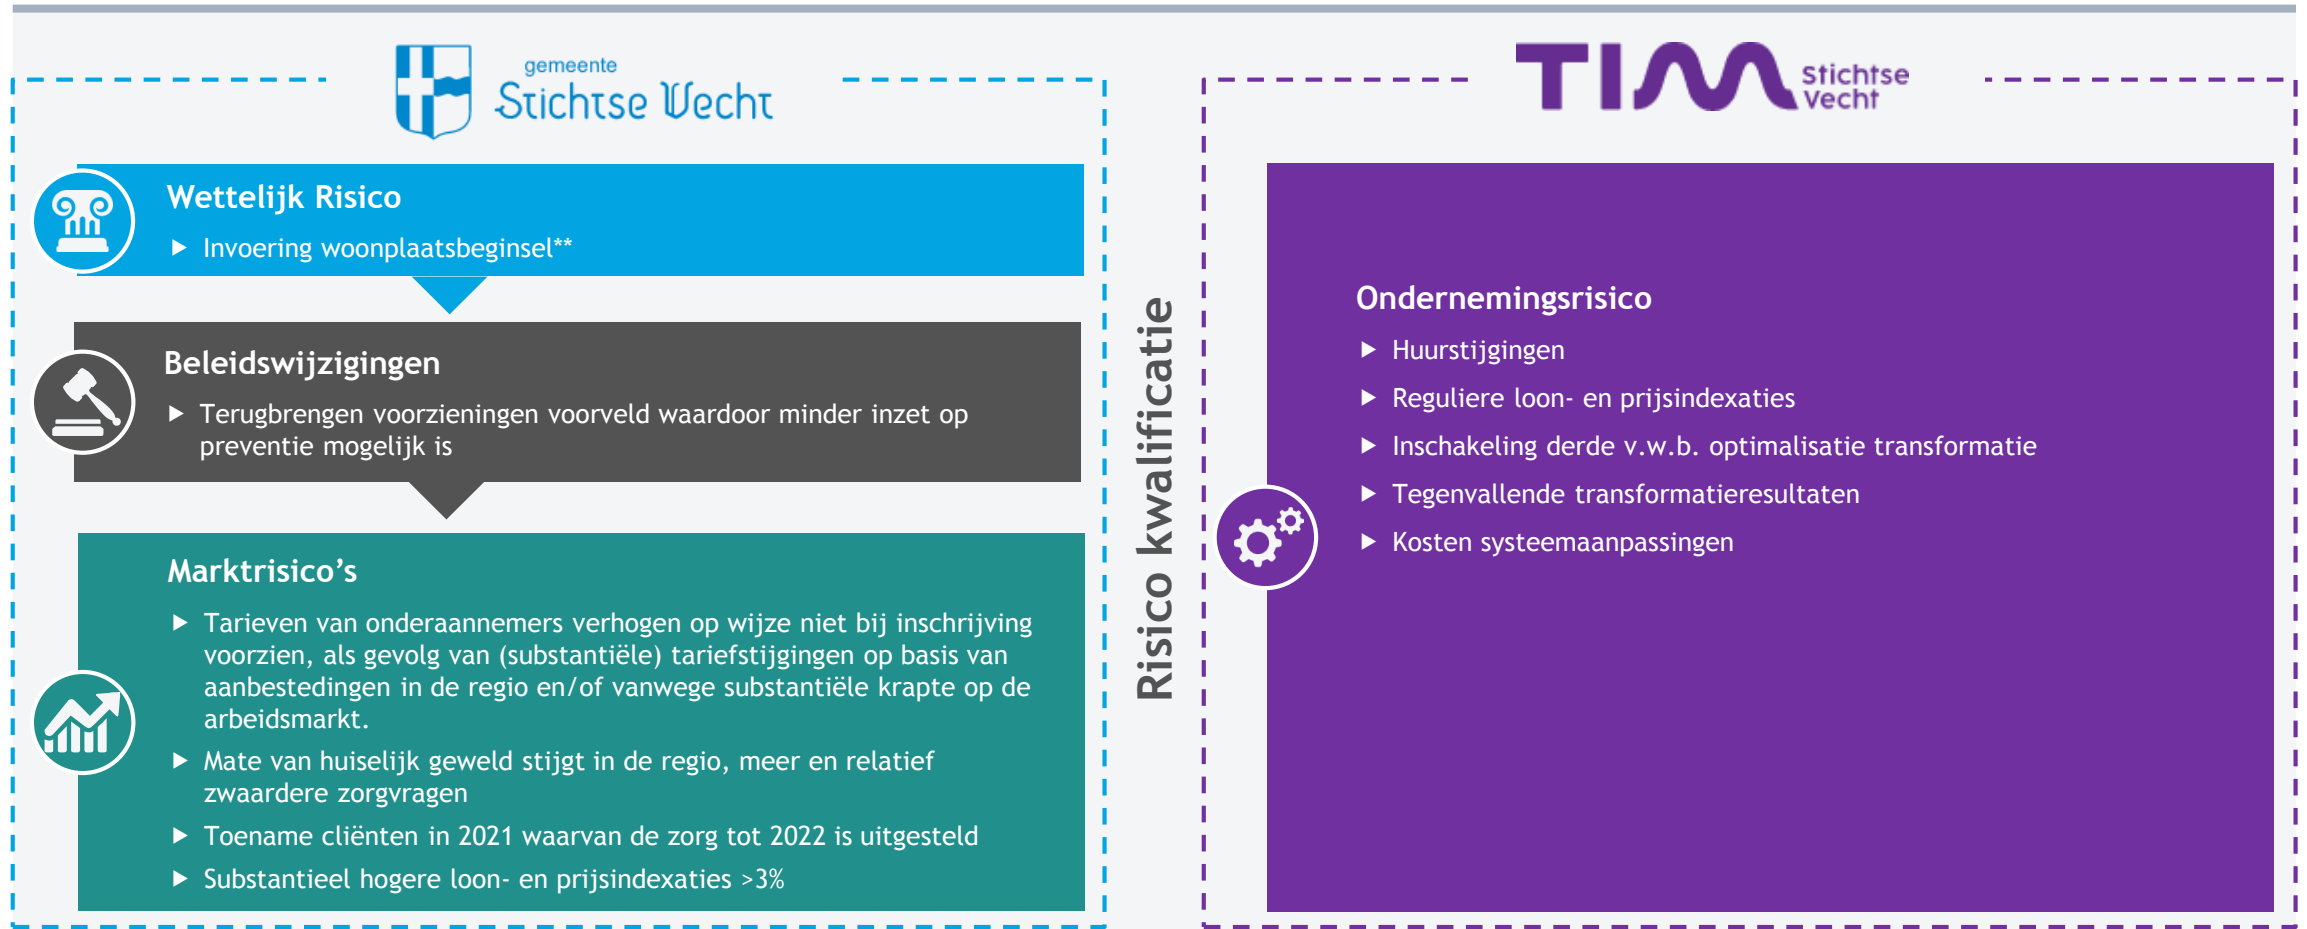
gemeente
Stichtse Vecht

TIM Stichtse Vecht

Wettelijk Risico
▶ Invoering woonplaatsbeginsel**

Beleidswijzigingen
▶ Terugbrengen voorzieningen voorveld waardoor minder inzet op preventie mogelijk is

Marktrisico's
▶ Tarieven van onderaannemers verhogen op wijze niet bij inschrijving voorzien, als gevolg van (substantiële) tariefstijgingen op basis van aanbestedingen in de regio en/of vanwege substantiële krapte op de arbeidsmarkt.
▶ Mate van huiselijk geweld stijgt in de regio, meer en relatief zwaardere zorgvragen
▶ Toename cliënten in 2021 waarvan de zorg tot 2022 is uitgesteld
▶ Substantieel hogere loon- en prijsindexaties >3%

Risico kwalificatie

Ondernemingsrisico
▶ Huurstijgingen
▶ Reguliere loon- en prijsindexaties
▶ Inschakeling derde v.w.b. optimalisatie transformatie
▶ Tegenvallende transformatieresultaten
▶ Kosten systeemaanpassingen